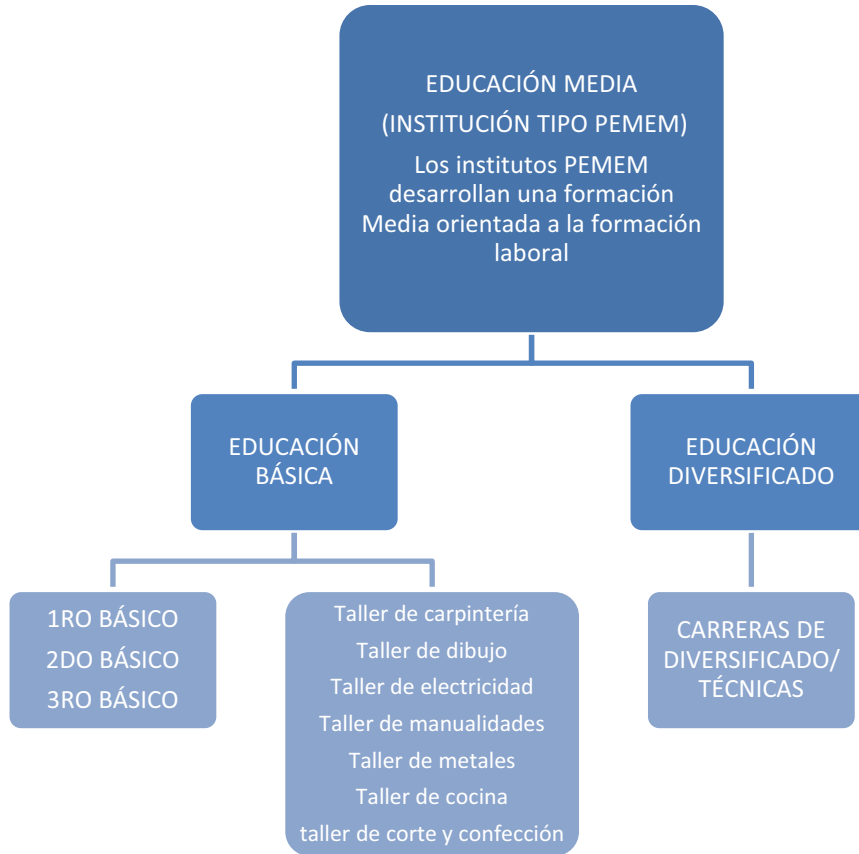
EDUCACIÓN MEDIA
(INSTITUCIÓN TIPO PEMEM)
Los institutos PEMEM desarrollan una formación Media orientada a la formación laboral

EDUCACIÓN BÁSICA

EDUCACIÓN DIVERSIFICADO

1RO BÁSICO
2DO BÁSICO
3RO BÁSICO

Taller de carpintería
Taller de dibujo
Taller de electricidad
Taller de manualidades
Taller de metales
Taller de cocina
taller de corte y confección

CARRERAS DE DIVERSIFICADO/ TÉCNICAS